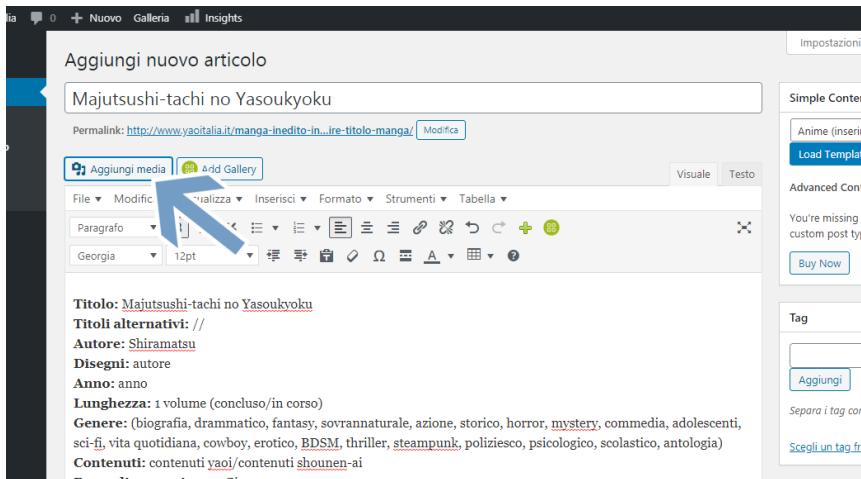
lia 0 Nuovo Galleria Insights

Impostazioni

Aggiungi nuovo articolo

Majutsushi-tachi no Yasoukyoku

Permalink: http://www.yaoitalia.it/manga-inedito-in...ire-titolo-manga/ Modifica

Aggiungi media Add Gallery

Visuale Testo

File ▾ Modific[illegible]ualizza ▾ Inserisci ▾ Formato ▾ Strumenti ▾ Tabella ▾

Paragrafo

Georgia 12pt

Titolo: Majutsushi-tachi no Yasoukyoku
Titoli alternativi: //
Autore: Shiramatsu
Disegni: autore
Anno: anno
Lunghezza: 1 volume (concluso/in corso)
Genere: (biografia, drammatico, fantasy, sovrannaturale, azione, storico, horror, mystery, commedia, adolescenti, sci-fi, vita quotidiana, cowboy, erotico, BDSM, thriller, steampunk, poliziesco, psicologico, scolastico, antologia)
Contenuti: contenuti yaoi/contenuti shounen-ai

Simple Conte

Anime (inseri

Load Templat

Advanced Con

You're missing custom post typ

Buy Now

Tag

Aggiungi

Separa i tag con

Scegli un tag fr